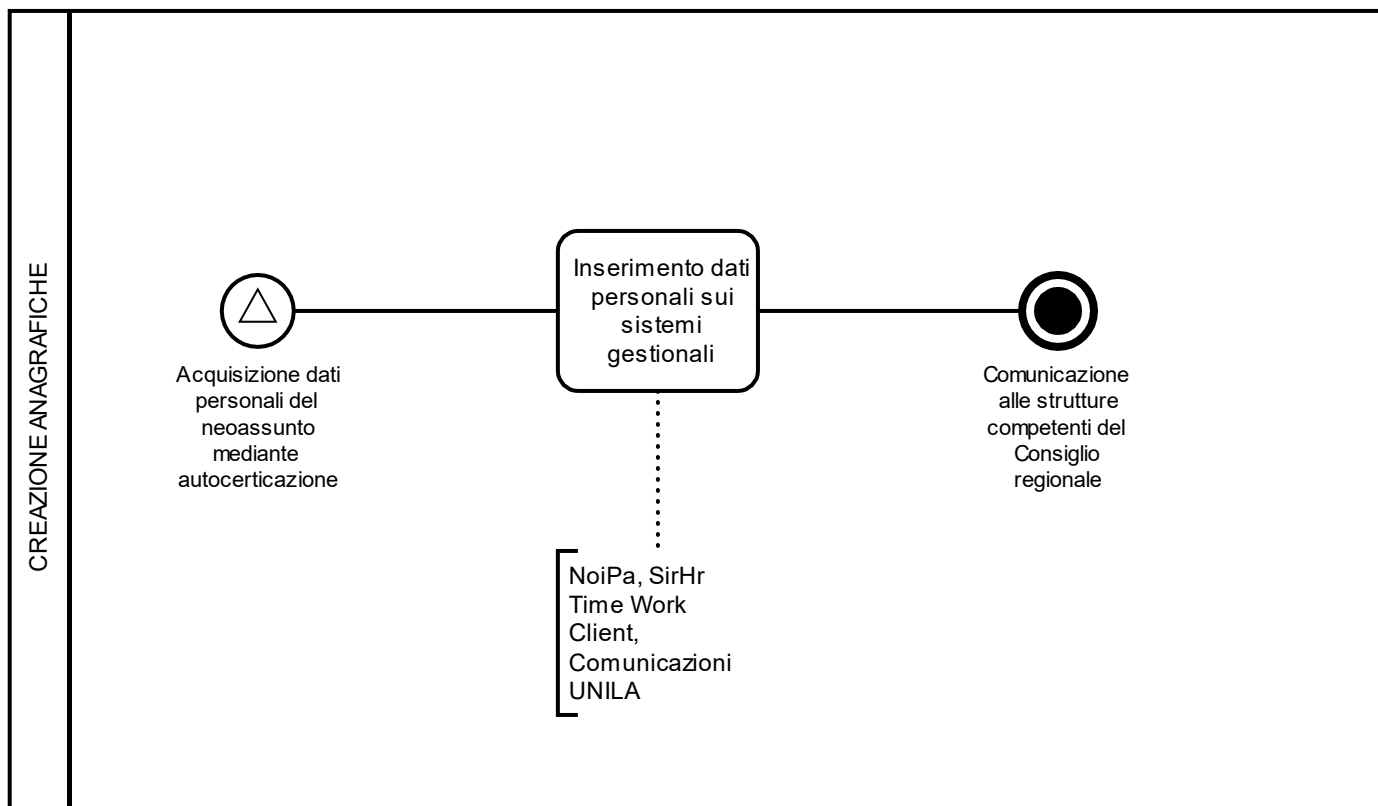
CREAZIONE ANAGRAFICHE

Acquisizione dati personali del neoassunto mediante autocerticazione

Inserimento dati personali sui sistemi gestionali

NoiPa, SirHr Time Work Client, Comunicazioni UNILA

Comunicazione alle strutture competenti del Consiglio regionale